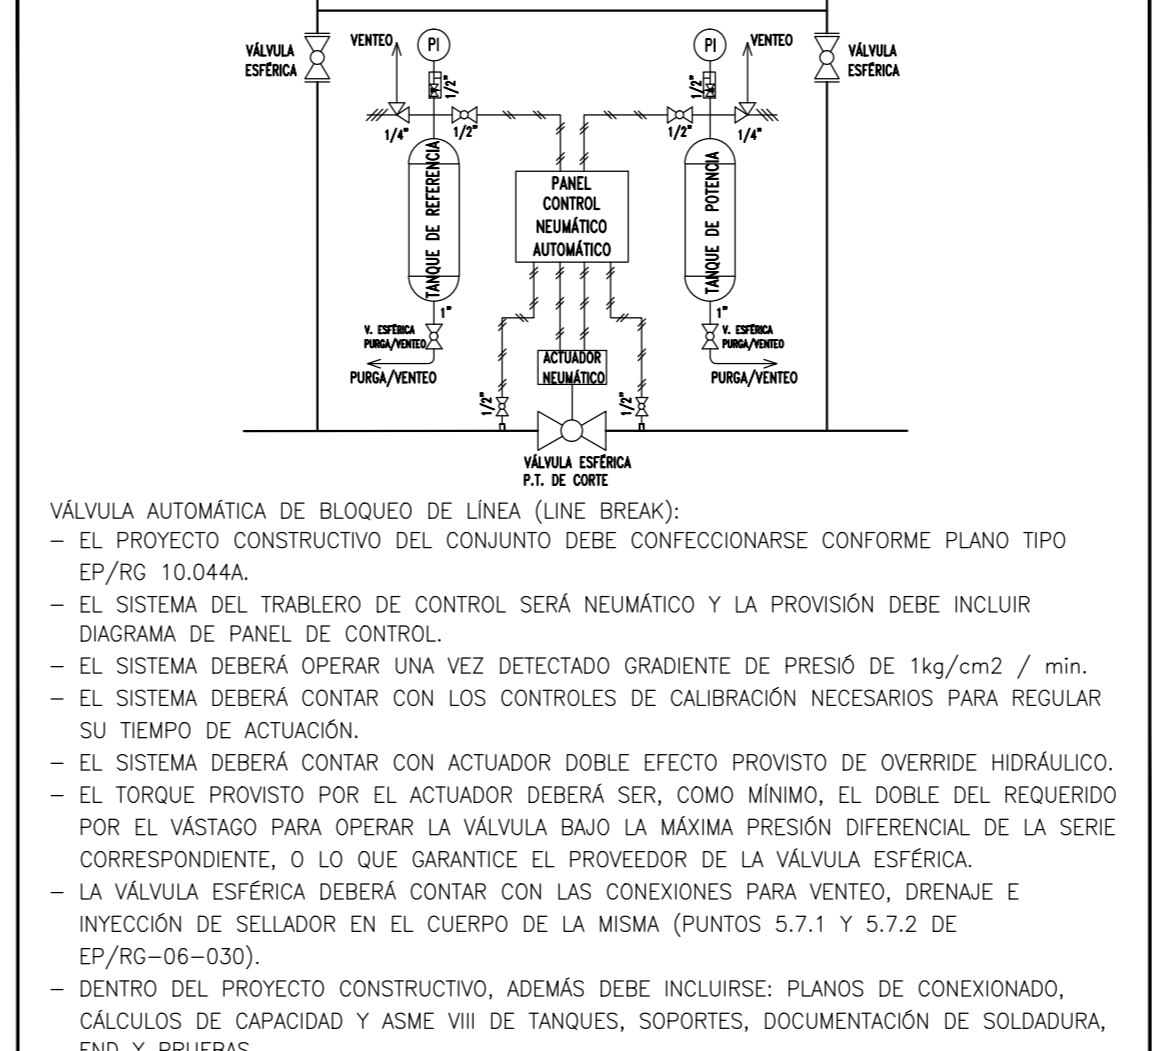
VÁLVULA ESFÉRICA

VENTEO

PI

1/2"

1/4"

1/2"

TANQUE DE REFERENCIA

1"

V. ESFÉRICA PURGA/VENTEO

PURGA/VENTEO

PANEL CONTROL NEUMÁTICO AUTOMÁTICO

ACTUADOR NEUMÁTICO

1/2"

1/2"

VÁLVULA ESFÉRICA P.T. DE CORTE

PI

VENTEO

VÁLVULA ESFÉRICA

1/2"

1/2"

1/4"

TANQUE DE POTENCIA

1"

V. ESFÉRICA PURGA/VENTEO

PURGA/VENTEO

VÁLVULA AUTOMÁTICA DE BLOQUEO DE LÍNEA (LINE BREAK):
– EL PROYECTO CONSTRUCTIVO DEL CONJUNTO DEBE CONFECCIONARSE CONFORME PLANO TIPO EP/RG 10.044A.
– EL SISTEMA DEL TRABLERO DE CONTROL SERÁ NEUMÁTICO Y LA PROVISIÓN DEBE INCLUIR DIAGRAMA DE PANEL DE CONTROL.
– EL SISTEMA DEBERÁ OPERAR UNA VEZ DETECTADO GRADIENTE DE PRESIÓ DE 1kg/cm2 / min.
– EL SISTEMA DEBERÁ CONTAR CON LOS CONTROLES DE CALIBRACIÓN NECESARIOS PARA REGULAR SU TIEMPO DE ACTUACIÓN.
– EL SISTEMA DEBERÁ CONTAR CON ACTUADOR DOBLE EFECTO PROVISTO DE OVERRIDE HIDRÁULICO.
– EL TORQUE PROVISTO POR EL ACTUADOR DEBERÁ SER, COMO MÍNIMO, EL DOBLE DEL REQUERIDO POR EL VÁSTAGO PARA OPERAR LA VÁLVULA BAJO LA MÁXIMA PRESIÓN DIFERENCIAL DE LA SERIE CORRESPONDIENTE, O LO QUE GARANTICE EL PROVEEDOR DE LA VÁLVULA ESFÉRICA.
– LA VÁLVULA ESFÉRICA DEBERÁ CONTAR CON LAS CONEXIONES PARA VENTEO, DRENAJE E INYECCIÓN DE SELLADOR EN EL CUERPO DE LA MISMA (PUNTOS 5.7.1 Y 5.7.2 DE EP/RG–06–030).
– DENTRO DEL PROYECTO CONSTRUCTIVO, ADEMÁS DEBE INCLUIRSE: PLANOS DE CONEXIONADO, CÁLCULOS DE CAPACIDAD Y ASME VIII DE TANQUES, SOPORTES, DOCUMENTACIÓN DE SOLDADURA, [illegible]